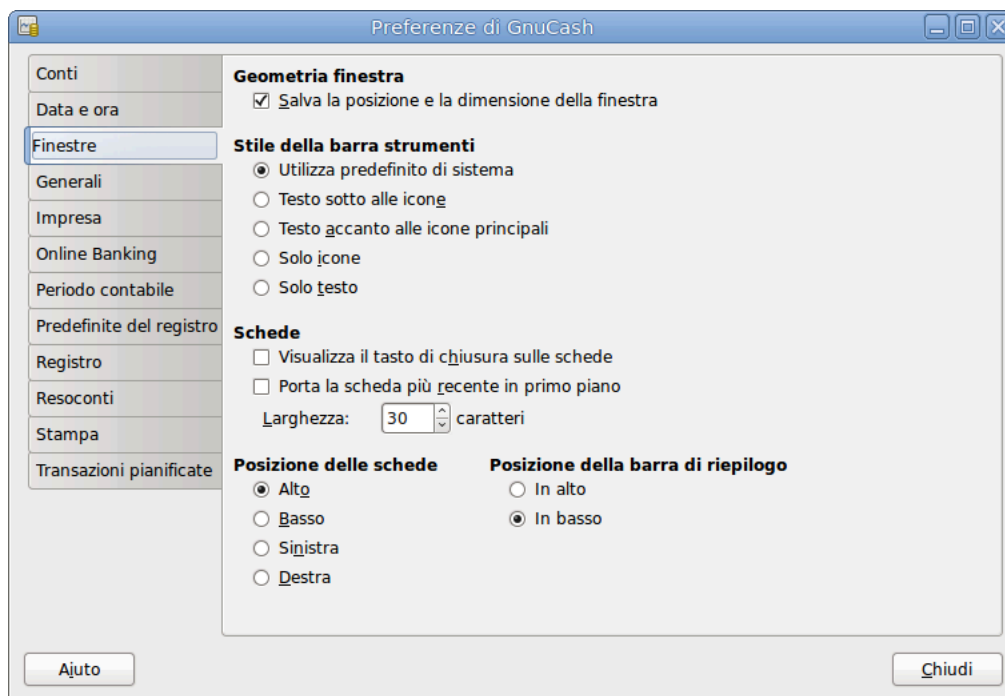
Preferenze di GnuCash

Conti
Data e ora
Finestre
Generali
Impresa
Online Banking
Periodo contabile
Predefinite del registro
Registro
Resoconti
Stampa
Transazioni pianificate

Geometria finestra
☑ Salva la posizione e la dimensione della finestra

Stile della barra strumenti
◉ Utilizza predefinito di sistema
○ Testo sotto alle icone
○ Testo accanto alle icone principali
○ Solo icone
○ Solo testo

Schede
☐ Visualizza il tasto di chiusura sulle schede
☐ Porta la scheda più recente in primo piano
Larghezza: 30 caratteri

Posizione delle schede
◉ Alto
○ Basso
○ Sinistra
○ Destra

Posizione della barra di riepilogo
○ In alto
◉ In basso

Ajuto

Chiudi